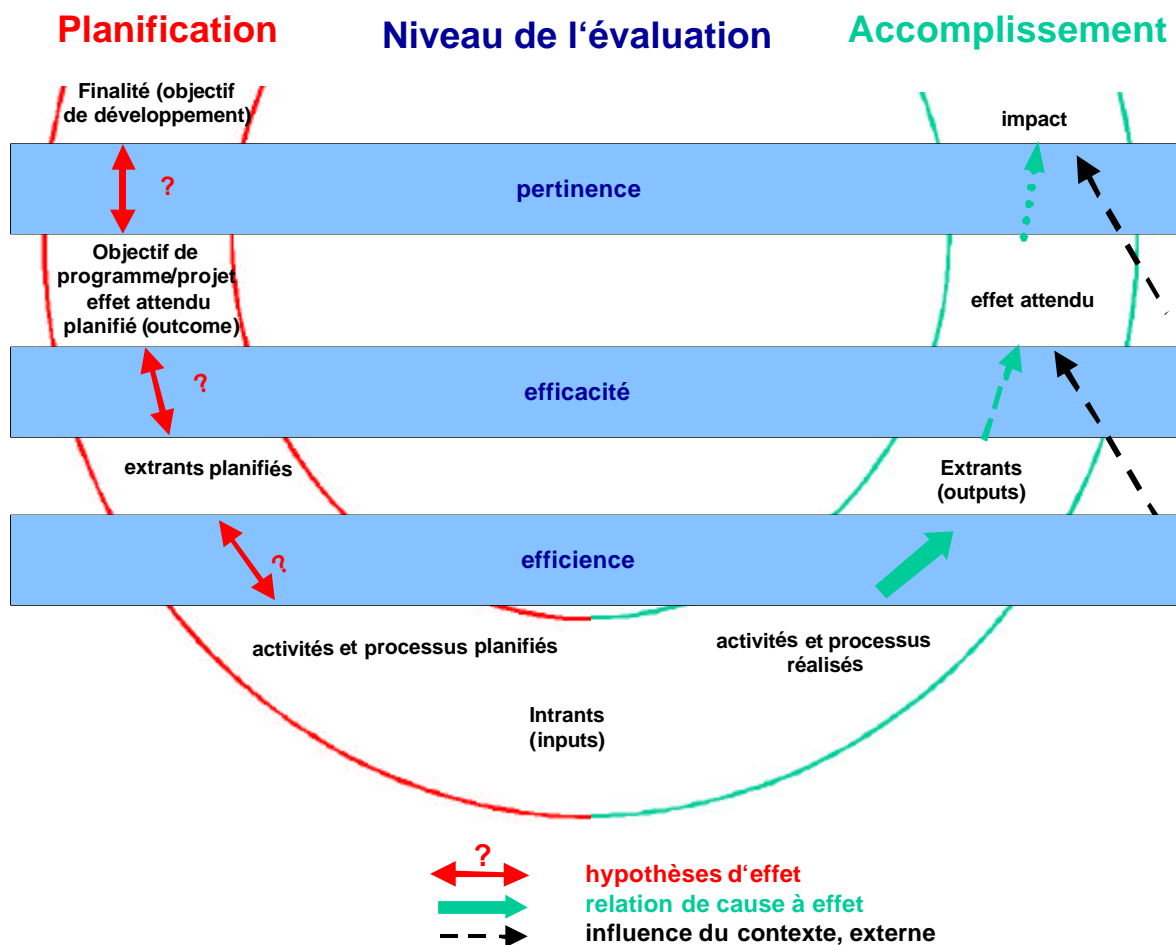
Planification

Niveau de l‘évaluation

Accomplissement

Finalité (objectif de développement)

impact

?

pertinence

Objectif de programme/projet effet attendu planifié (outcome)

effet attendu

?

efficacité

extrants planifiés

Extrants (outputs)

?

efficience

activités et processus planifiés

activités et processus réalisés

Intrants (inputs)

?

hypothèses d‘effet

relation de cause à effet

influence du contexte, externe